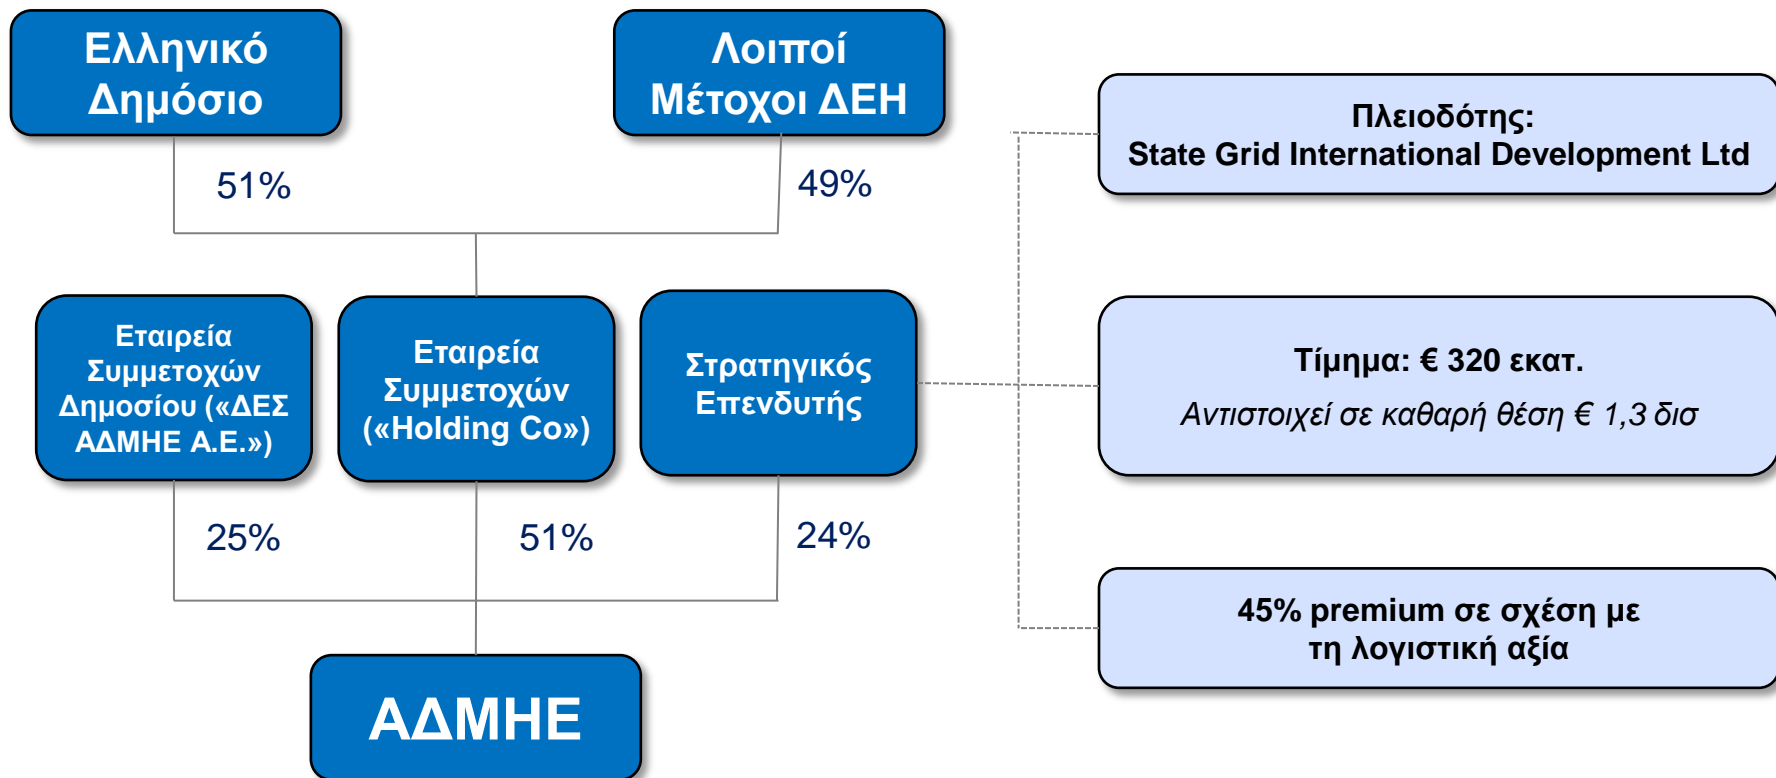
Ελληνικό Δημόσιο

Λοιποί Μέτοχοι ΔΕΗ

51%

49%

Εταιρεία Συμμετοχών Δημοσίου («ΔΕΣ ΑΔΜΗΕ Α.Ε.»)

Εταιρεία Συμμετοχών («Holding Co»)

Στρατηγικός Επενδυτής

25%

51%

24%

ΑΔΜΗΕ

Πλειοδότης:
State Grid International Development Ltd

Τίμημα: € 320 εκατ.
*Αντιστοιχεί σε καθαρή θέση € 1,3 δισ*

45% premium σε σχέση με τη λογιστική αξία